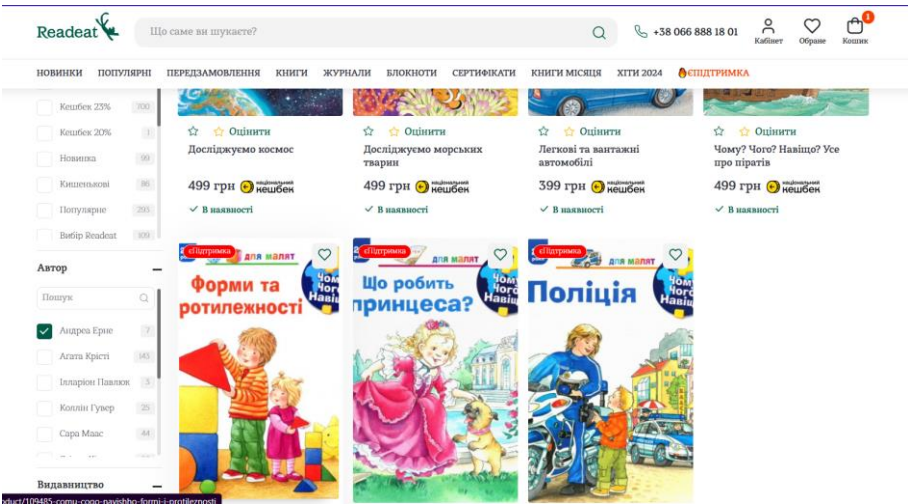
Readeat

Що саме ви шукаєте?

+38 066 888 18 01

Кабінет

Обране

1

Кошик

НОВИНКИ ПОПУЛЯРНІ ПЕРЕДЗАМОВЛЕННЯ КНИГИ ЖУРНАЛИ БЛОКНОТИ СЕРТИФІКАТИ КНИГИ МІСЯЦЯ ХІТИ 2024 ЄПІДТРИМКА

Кешбек 23% 100
Кешбек 20% 1
Новинка 99
Кишенькові 86
Популярне 293
Вибір Readeat 109

Автор

Пошук

Андреа Ерне 7
Агата Крісті 143
Ілларіон Павлюк 5
Коллін Гувер 25
Сара Маас 44

Видавництво

Оцінити
Досліджуємо космос
499 грн національний кешбек
В наявності

Оцінити
Досліджуємо морських тварин
499 грн національний кешбек
В наявності

Оцінити
Легкові та вантажні автомобілі
399 грн національний кешбек
В наявності

Оцінити
Чому? Чого? Навіщо? Усе про піратів
499 грн національний кешбек
В наявності

єПідтримка
для малят
Форми та протилежності
Чому? Чого? Навіщо?

єПідтримка
для малят
Що робить принцеса?
Чому? Чого? Навіщо?

єПідтримка
для малят
Поліція
Чому? Чого? Навіщо?

oduct/109485-comu-cogo-navishho-formi-i-protilerznosti